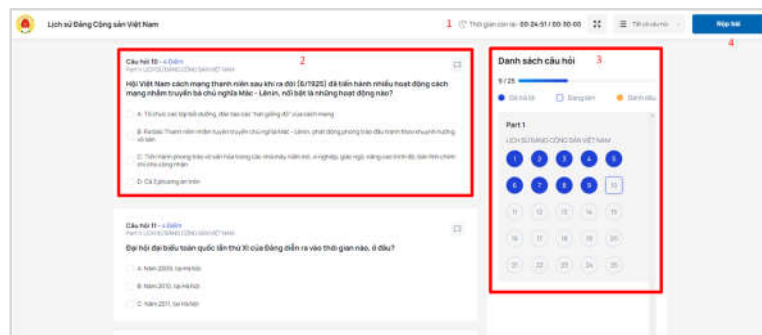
Lịch sử Đảng Cộng sản Việt Nam

1 Thời gian còn lại: 00:24:51 / 00:30:00

Tất cả câu hỏi

Nộp bài

4

2

Câu hỏi 10 - 4 Điểm
Part 1: LỊCH SỬ ĐẢNG CỘNG SẢN VIỆT NAM

Hội Việt Nam cách mạng thanh niên sau khi ra đời (6/1925) đã tiến hành nhiều hoạt động cách mạng nhằm truyền bá chủ nghĩa Mác - Lênin, nổi bật là những hoạt động nào?

A. Tổ chức các lớp bồi dưỡng, đào tạo các "hạt giống đỏ" của cách mạng

B. Ra báo Thanh niên nhằm truyền bá chủ nghĩa Mác - Lênin, phát động phong trào đấu tranh theo khuynh hướng vô sản

C. Tiến hành phong trào vô sản hóa trong các nhà máy, hầm mỏ, xí nghiệp, giác ngộ, nâng cao trình độ, bản lĩnh chính trị cho công nhân

D. Cả 3 phương án trên

Câu hỏi 11 - 4 Điểm
Part 1: LỊCH SỬ ĐẢNG CỘNG SẢN VIỆT NAM

Đại hội đại biểu toàn quốc lần thứ XI của Đảng diễn ra vào thời gian nào, ở đâu?

A. Năm 2009, tại Hà Nội

B. Năm 2010, tại Hà Nội

C. Năm 2011, tại Hà Nội

Danh sách câu hỏi 3

9 / 25

Đã trả lời Đang làm Đánh dấu

Part 1
LỊCH SỬ ĐẢNG CỘNG SẢN VIỆT NAM

1 2 3 4 5
6 7 8 9 10
11 12 13 14 15
16 17 18 19 20
21 22 23 24 25